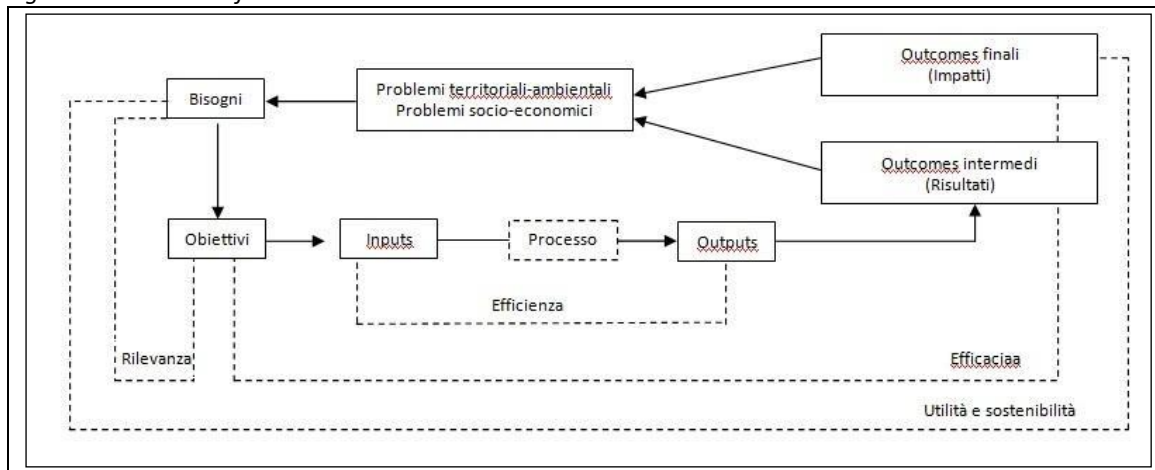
Outcomes finali
(Impatti)

Bisogni

Problemi territoriali-ambientali
Problemi socio-economici

Outcomes intermedi
(Risultati)

Obiettivi

Inputs

Processo

Outputs

Efficienza

Rilevanza

Efficaciaa

Utilità e sostenibilità